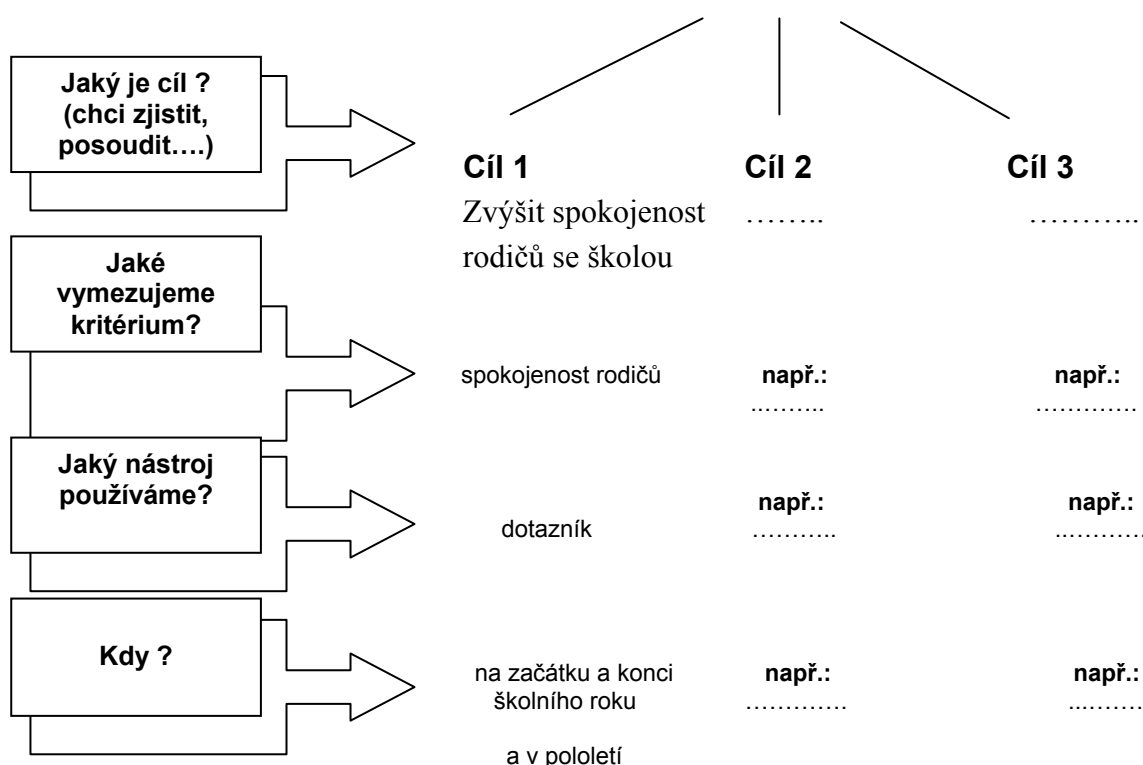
Jaký je cíl ? (chci zjistit, posoudit….)

Cíl 1
Zvýšit spokojenost rodičů se školou

Cíl 2
……..

Cíl 3
………..

Jaké vymezujeme kritérium?

spokojenost rodičů

např.:
..……..

např.:
…………

Jaký nástroj používáme?

dotazník

např.:
………..

např.:
..……..

Kdy ?

na začátku a konci školního roku

a v pololetí

např.:
…………

např.:
...……